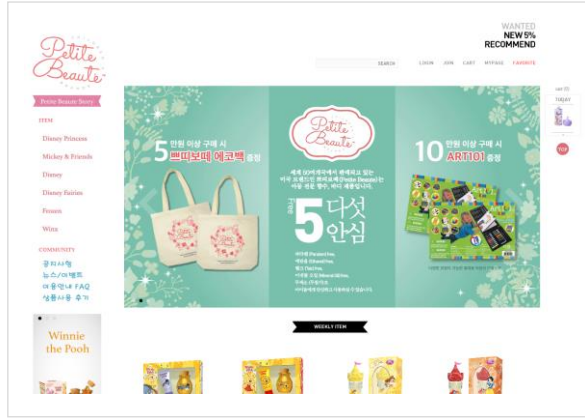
Petite Beaute

WANTED
NEW 5%
RECOMMEND

SEARCH

LOGIN JOIN CART MYPAGE FAVORITE

Petite Beaute Story

ITEM

Disney Princess

Mickey & Friends

Disney

Disney Fairies

Frozen

Winx

COMMUNITY

공지사항

뉴스/이벤트

이용안내 FAQ

생활사용 후기

Winnie the Pooh

5만원 이상 구매 시 쁘띠보떼 에코백 증정

Petite Beaute

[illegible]

Free 5 다섯 안심

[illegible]

10만원 이상 구매 시 ART101 증정

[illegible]

TODAY

TOP

WEEKLY ITEM